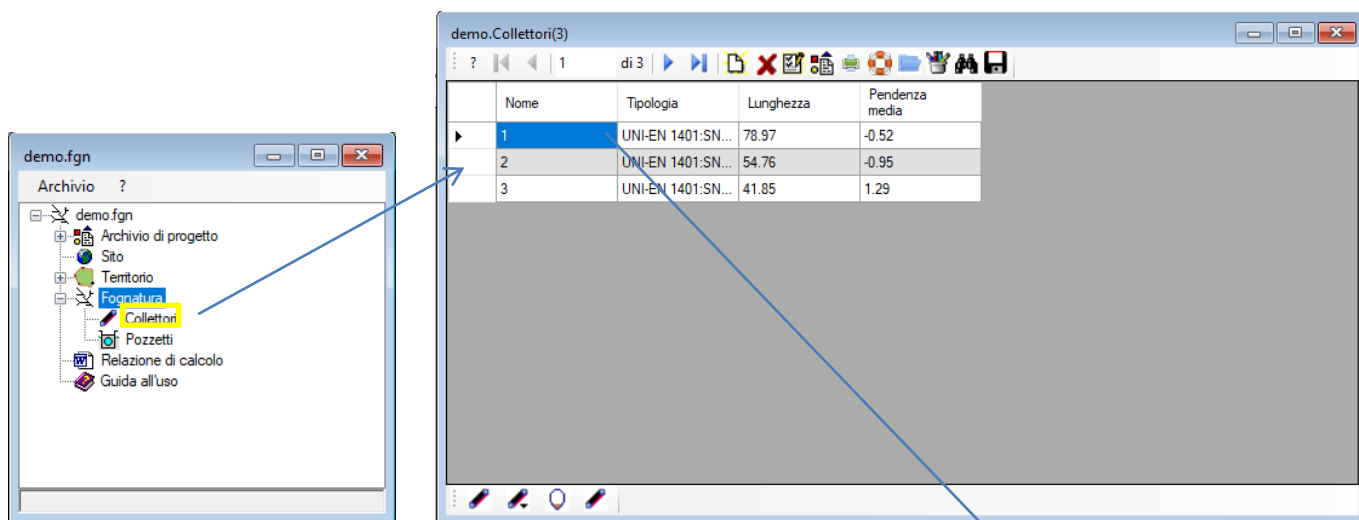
demo.fgn

Archivio ?

demo.fgn
Archivio di progetto
Sito
Territorio
Fognatura
Collettori
Pozzetti
Relazione di calcolo
Guida all'uso

demo.Collettori(3)

? 1 di 3

| | Nome | Tipologia | Lunghezza | Pendenza media |
|---|---|---|---|---|
| ▸ | 1 | UNI-EN 1401:SN... | 78.97 | -0.52 |
| | 2 | UNI-EN 1401:SN... | 54.76 | -0.95 |
| | 3 | UNI-EN 1401:SN... | 41.85 | 1.29 |